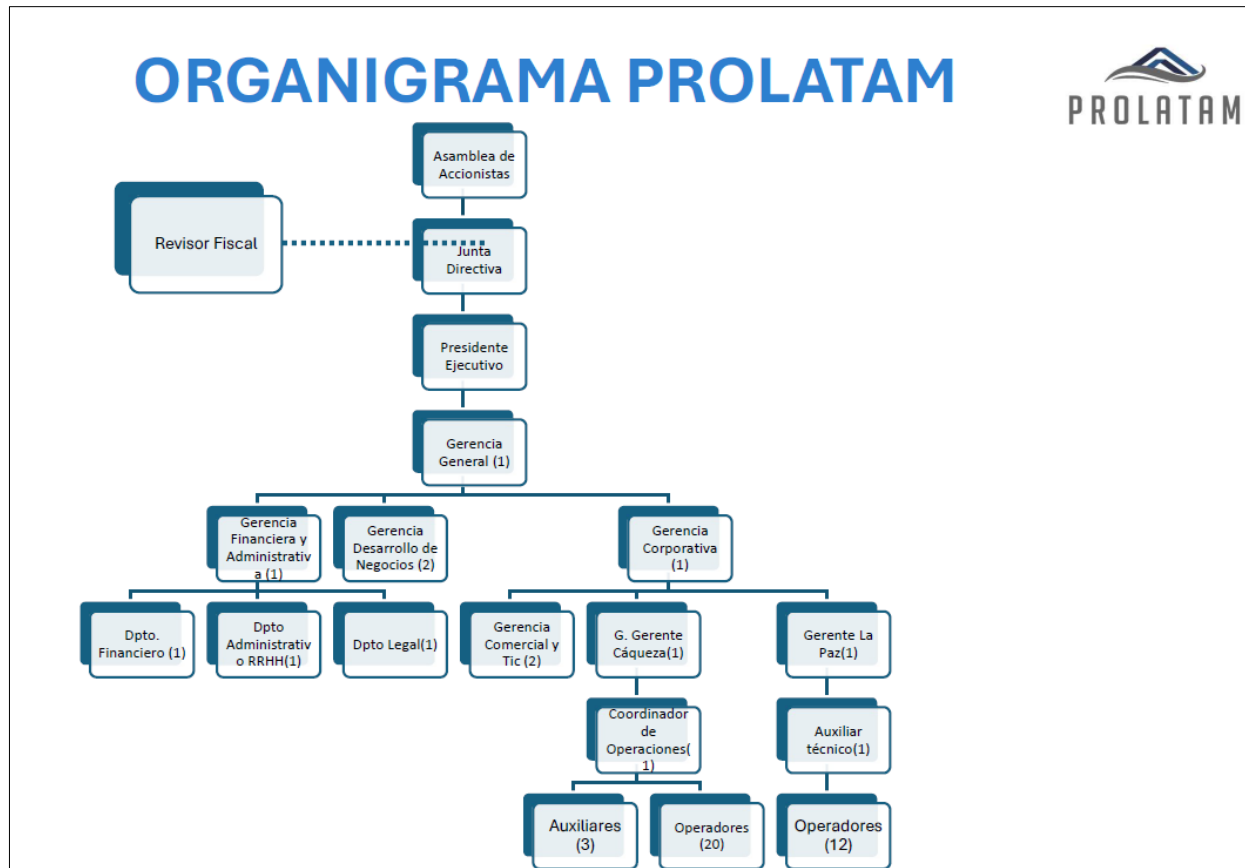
ORGANIGRAMA PROLATAM

PROLATAM

Asamblea de Accionistas

Revisor Fiscal

Junta Directiva

Presidente Ejecutivo

Gerencia General (1)

Gerencia Financiera y Administrativa (1)

Gerencia Desarrollo de Negocios (2)

Gerencia Corporativa (1)

Dpto. Financiero (1)

Dpto Administrativo RRHH(1)

Dpto Legal(1)

Gerencia Comercial y Tic (2)

G. Gerente Cáqueza(1)

Gerente La Paz(1)

Coordinador de Operaciones(1)

Auxiliar técnico(1)

Auxiliares (3)

Operadores (20)

Operadores (12)